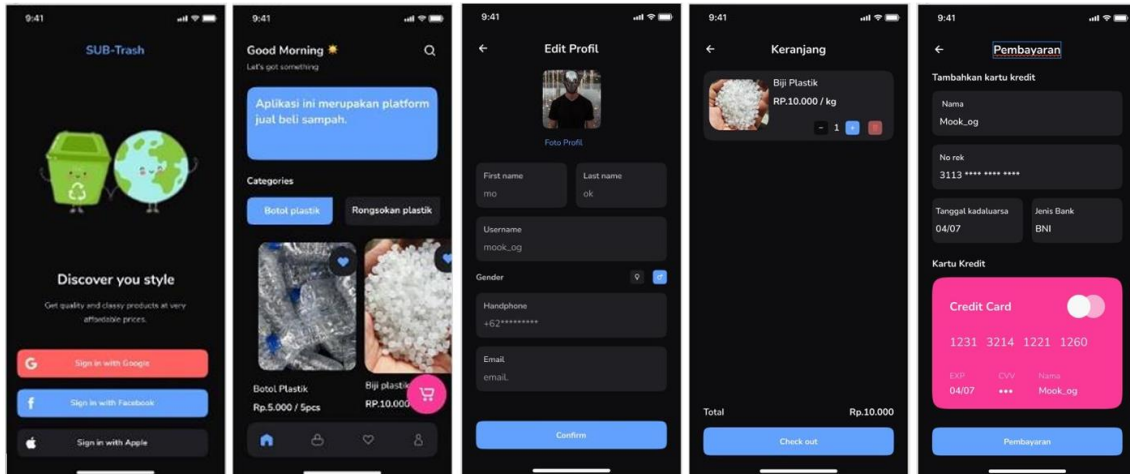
9:41

SUB-Trash

Discover you style

Get quality and classy products at very affordable prices.

Sign in with Google

Sign in with Facebook

Sign in with Apple

9:41

Good Morning

Let's get something

Aplikasi ini merupakan platform jual beli sampah.

Categories

Botol plastik

Rongsokan plastik

Botol Plastik

Rp.5.000 / 5pcs

Biji plastik

RP.10.000

9:41

Edit Profil

Foto Profil

First name
mo

Last name
ok

Username
mook_og

Gender

Handphone
+62*********

Email
emaiL

Confirm

9:41

Keranjang

Biji Plastik

RP.10.000 / kg

1

Total

Rp.10.000

Check out

9:41

Pembayaran

Tambahkan kartu kredit

Nama
Mook_og

No rek
3113 **** **** ****

Tanggal kadaluarsa
04/07

Jenis Bank
BNI

Kartu Kredit

Credit Card

1231 3214 1221 1260

EXP
04/07

CVV
•••

Nama
Mook_og

Pembayaran